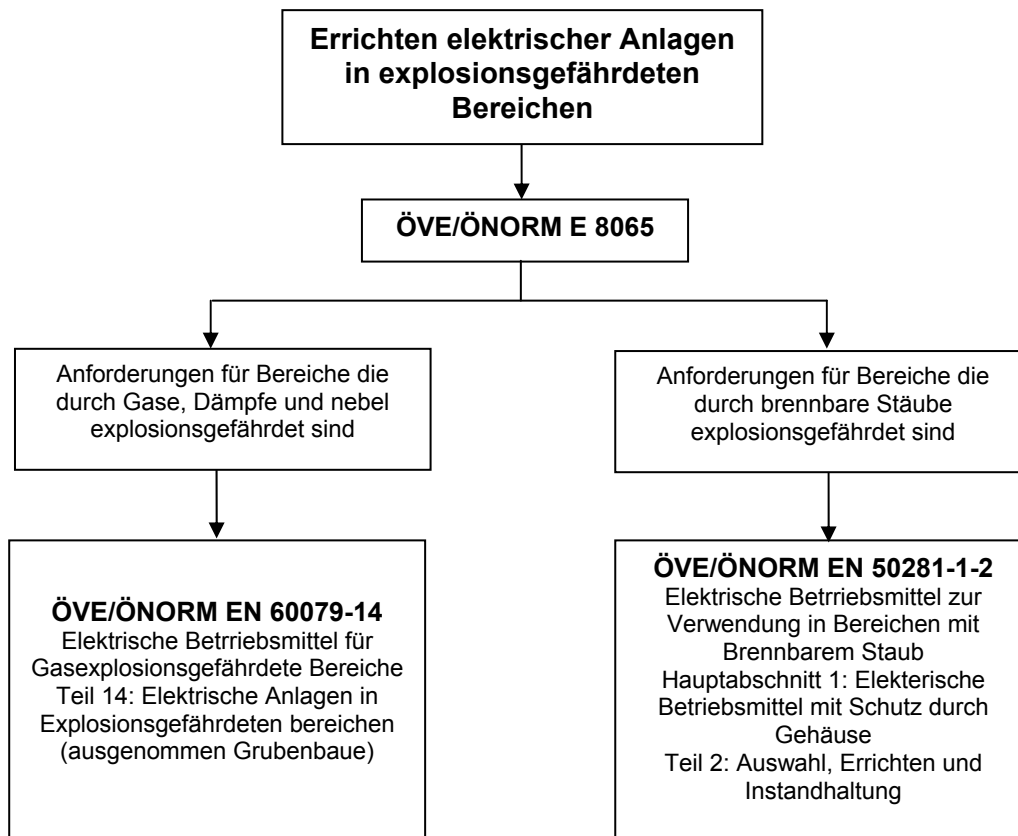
Errichten elektrischer Anlagen in explosionsgefährdeten Bereichen

ÖVE/ÖNORM E 8065

Anforderungen für Bereiche die durch Gase, Dämpfe und nebel explosionsgefährdet sind

ÖVE/ÖNORM EN 60079-14
Elektrische Betriebsmittel für Gasexplosionsgefährdete Bereiche
Teil 14: Elektrische Anlagen in Explosionsgefährdeten bereichen (ausgenommen Grubenbaue)

Anforderungen für Bereiche die durch brennbare Stäube explosionsgefährdet sind

ÖVE/ÖNORM EN 50281-1-2
Elektrische Betriebsmittel zur Verwendung in Bereichen mit Brennbarem Staub
Hauptabschnitt 1: Elekterische Betriebsmittel mit Schutz durch Gehäuse
Teil 2: Auswahl, Errichten und Instandhaltung